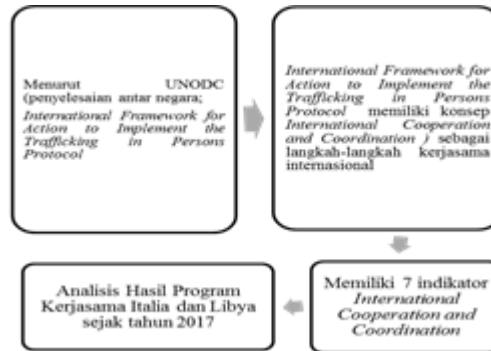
Menurut UNODC (penyelesaian antar negara; International Framework for Action to Implement the Trafficking in Persons Protocol

International Framework for Action to Implement the Trafficking in Persons Protocol memiliki konsep International Cooperation and Coordination ) sebagai langkah-langkah kerjasama internasional

Memiliki 7 indikator International Cooperation and Coordination

Analisis Hasil Program Kerjasama Italia dan Libya sejak tahun 2017